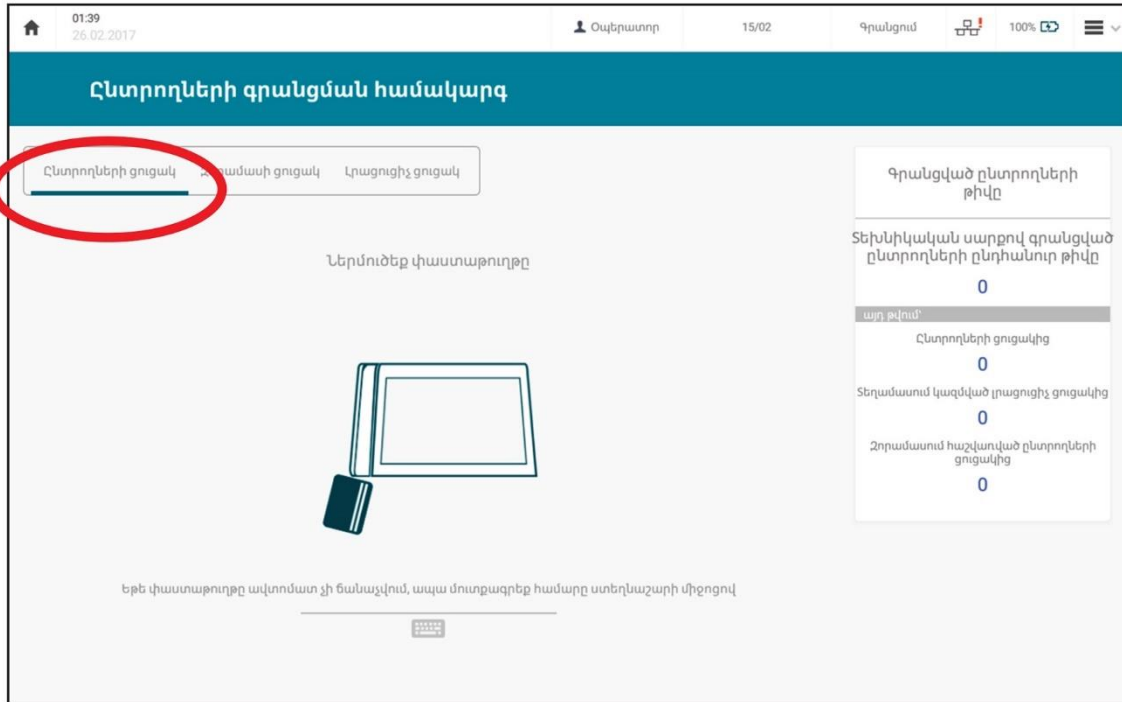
01:39
26.02.2017

Օպերատոր

15/02

Գրանցում

100%

Ընտրողների գրանցման համակարգ

Ընտրողների ցուցակ

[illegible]ամասի ցուցակ

Լրացուցիչ ցուցակ

Ներմուծեք փաստաթուղթը

Եթե փաստաթուղթը ավտոմատ չի ճանաչվում, ապա մուտքագրեք համարը ստեղնաշարի միջոցով

Գրանցված ընտրողների թիվը

Տեխնիկական սարքով գրանցված ընտրողների ընդհանուր թիվը

0

այդ թվում՝

Ընտրողների ցուցակից

0

Տեղամասում կազմված լրացուցիչ ցուցակից

0

Զորամասում հաշվառված ընտրողների ցուցակից

0